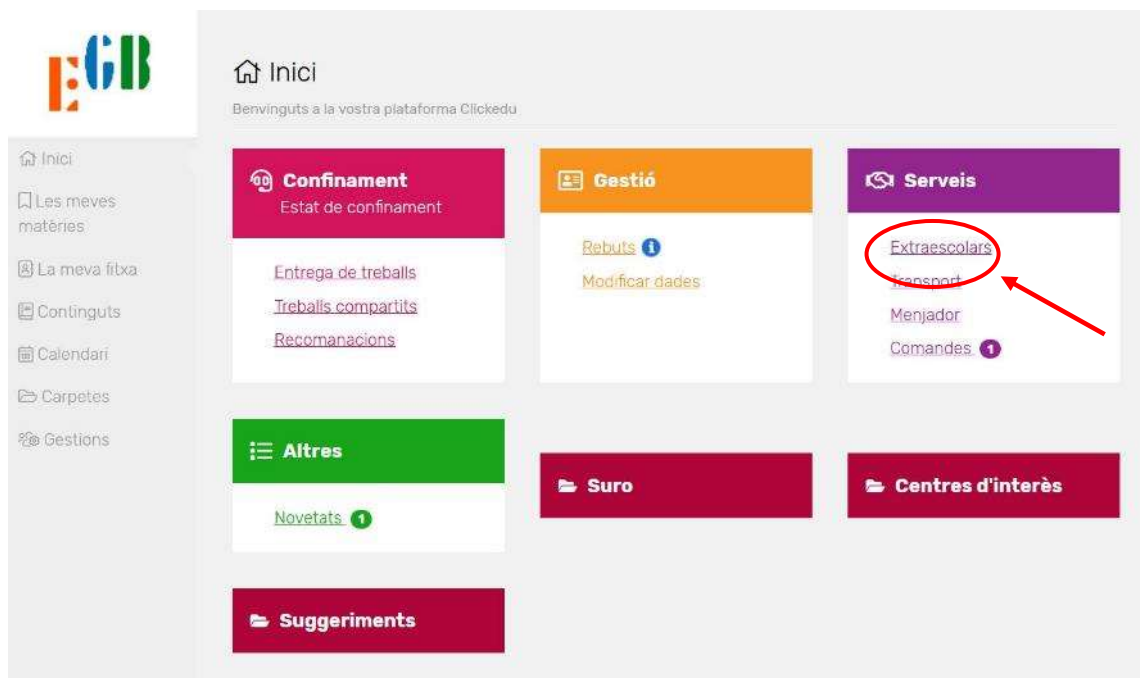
EGB

Inici
Les meves matèries
La meva fitxa
Continguts
Calendari
Carpetes
Gestions

Inici

Benvinguts a la vostra plataforma Clickedu

Confinament
Estat de confinament

Entrega de treballs
Treballs compartits
Recomanacions

Gestió

Rebuts
Modificar dades

Serveis

Extraescolars
Transport
Menjador
Comandes 1

Altres

Novetats 1

Suro

Centres d'interès

Suggeriments